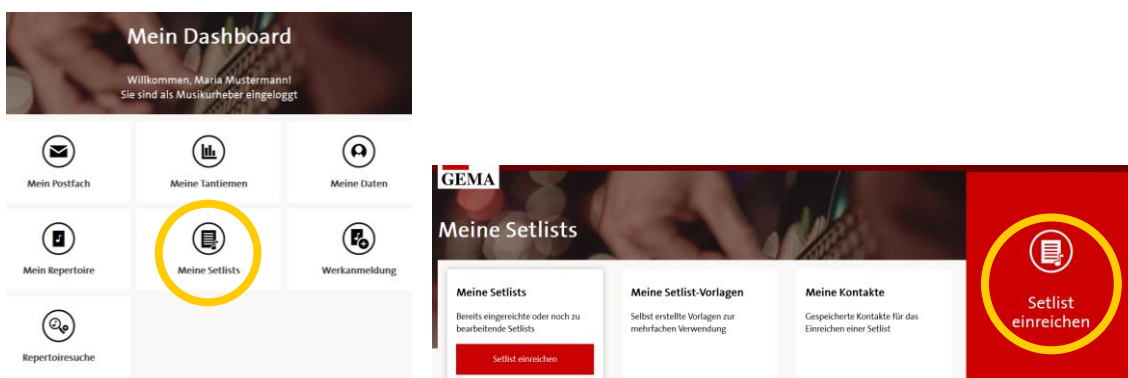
Mein Dashboard

Willkommen, Maria Mustermann!
Sie sind als Musikurheber eingeloggt

Mein Postfach

Meine Tantiemen

Meine Daten

Mein Repertoire

Meine Setlists

Werkanmeldung

Repertoiresuche

GEMA

Meine Setlists

Meine Setlists

Bereits eingereichte oder noch zu bearbeitende Setlists

Setlist einreichen

Meine Setlist-Vorlagen

Selbst erstellte Vorlagen zur mehrfachen Verwendung

Meine Kontakte

Gespeicherte Kontakte für das Einreichen einer Setlist

Setlist einreichen